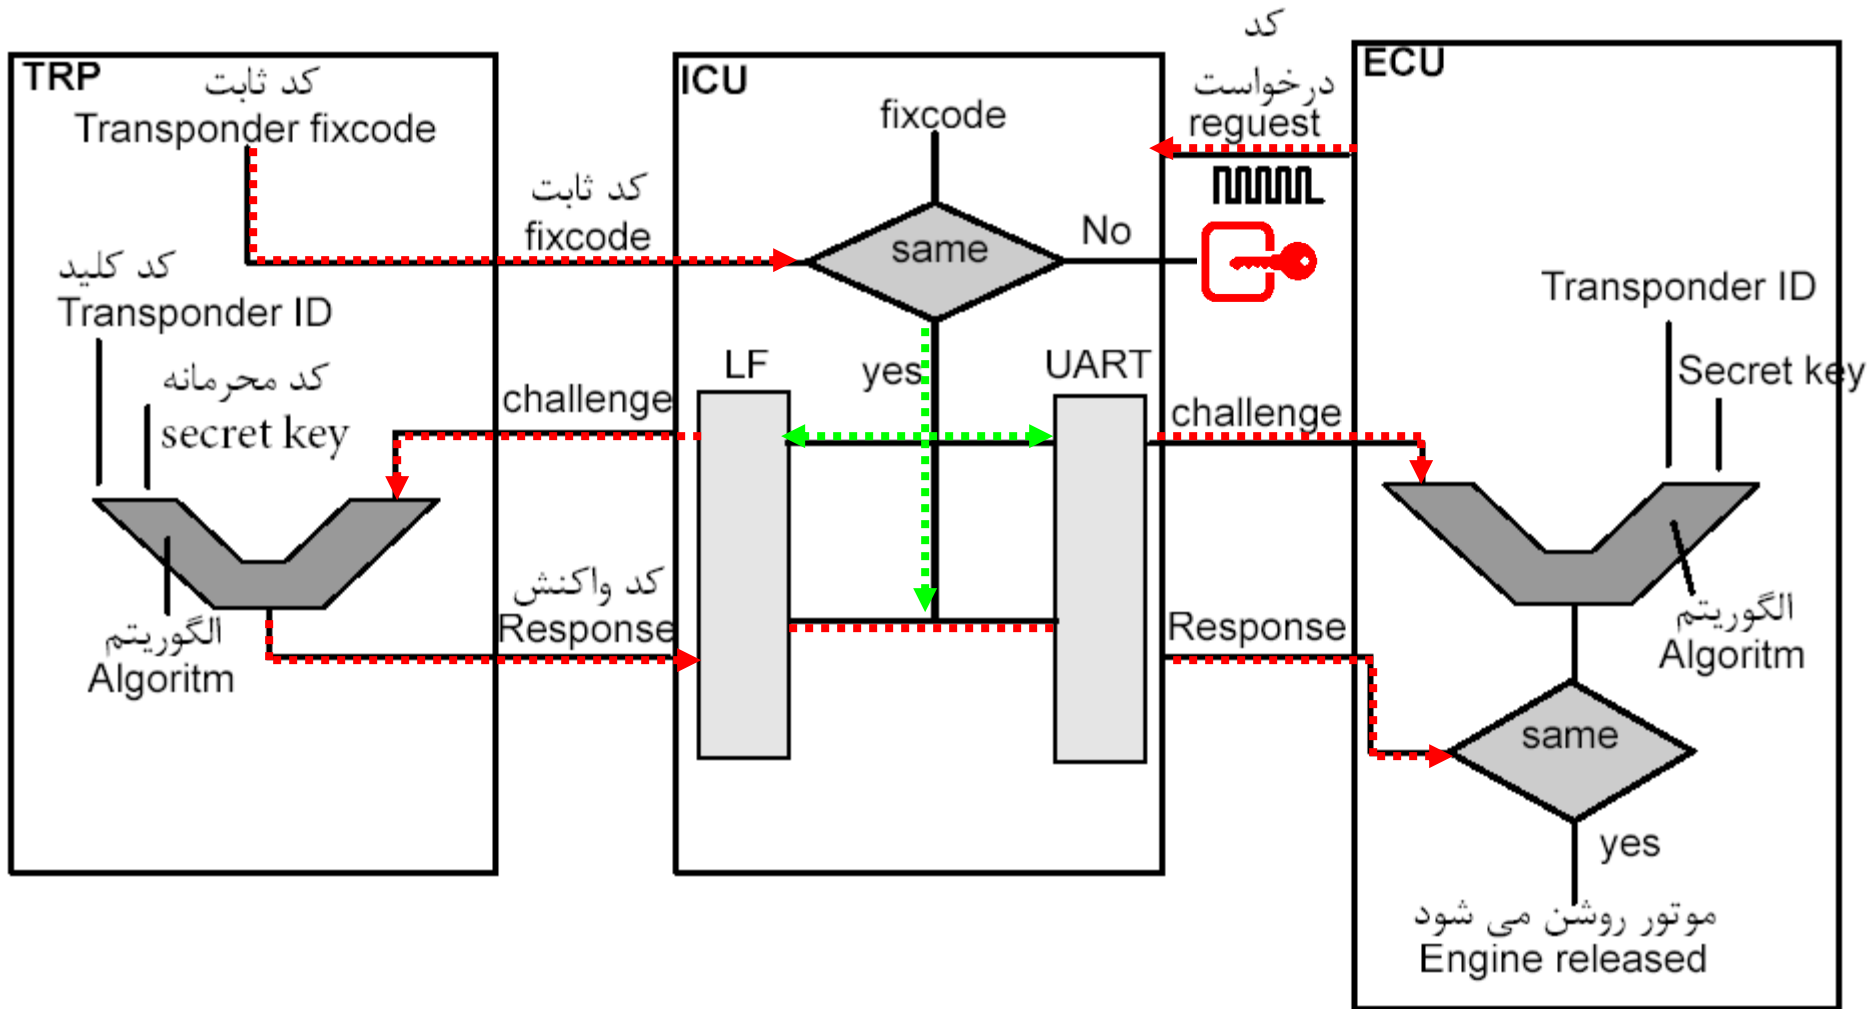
TRP
کد ثابت
Transponder fixcode
کد کلید
Transponder ID
کد محرمانه
secret key
الگوریتم
Algoritm

کد ثابت
fixcode
challenge
کد واکنش
Response

ICU
fixcode
same
No
yes
LF
UART

کد
درخواست
reguest
challenge
Response

ECU
Transponder ID
Secret key
الگوریتم
Algoritm
same
yes
موتور روشن می شود
Engine released